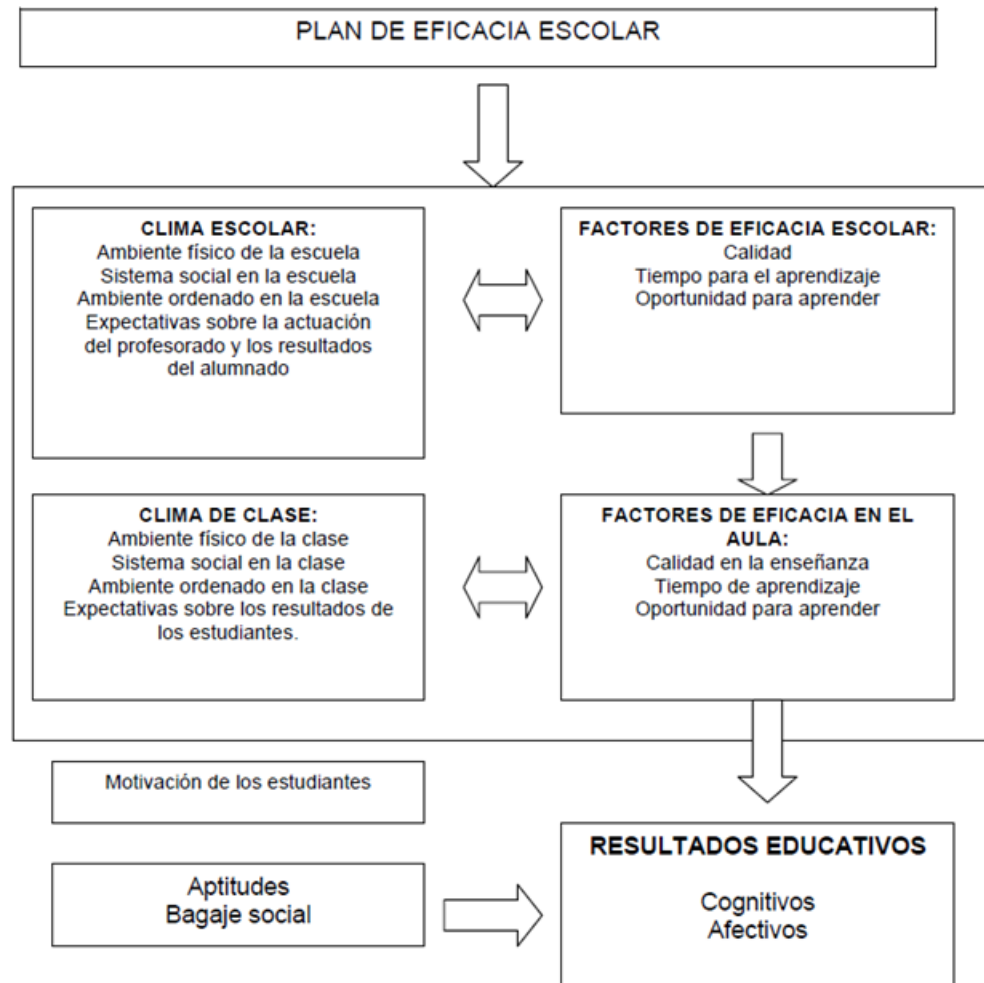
PLAN DE EFICACIA ESCOLAR

CLIMA ESCOLAR:
Ambiente físico de la escuela
Sistema social en la escuela
Ambiente ordenado en la escuela
Expectativas sobre la actuación del profesorado y los resultados del alumnado

FACTORES DE EFICACIA ESCOLAR:
Calidad
Tiempo para el aprendizaje
Oportunidad para aprender

CLIMA DE CLASE:
Ambiente físico de la clase
Sistema social en la clase
Ambiente ordenado en la clase
Expectativas sobre los resultados de los estudiantes.

FACTORES DE EFICACIA EN EL AULA:
Calidad en la enseñanza
Tiempo de aprendizaje
Oportunidad para aprender

Motivación de los estudiantes

Aptitudes
Bagaje social

RESULTADOS EDUCATIVOS
Cognitivos
Afectivos